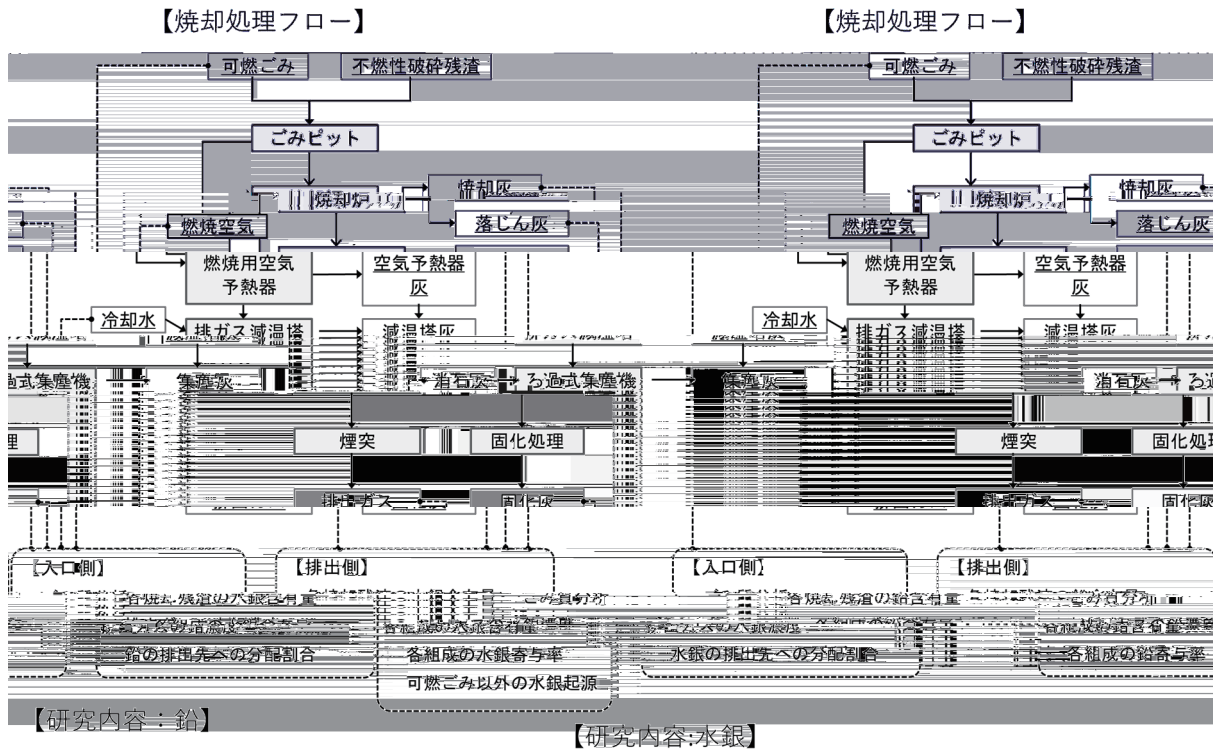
【焼却処理フロー】

可燃ごみ
不燃性破砕残渣
ごみピット
焼却炉
焼却灰
落じん灰
燃焼空気
燃焼用空気予熱器
空気予熱器灰
冷却水
排ガス減温塔
減温塔灰
過式集塵機
集塵灰
消石灰
ろ過式集塵機
理
煙突
固化処理
排ガス
固化灰

【入口側】
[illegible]
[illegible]
鉛の排出先への分配割合

【排出側】
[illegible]ごみ質分析
各組成の水銀含有量
各組成の水銀寄与率
可燃ごみ以外の水銀起源

【研究内容：鉛】

【焼却処理フロー】

可燃ごみ
不燃性破砕残渣
ごみピット
焼却炉
焼却灰
落じん灰
燃焼空気
燃焼用空気予熱器
空気予熱器灰
冷却水
排ガス減温塔
減温塔灰
集塵灰
消石灰
ろ過
煙突
固化処理
排ガス
固化灰

【入口側】
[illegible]残渣の鉛含有量
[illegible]
水銀の排出先への分配割合

【排出側】
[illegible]ごみ質分析
各組成の鉛含有量
各組成の鉛寄与率

【研究内容:水銀】